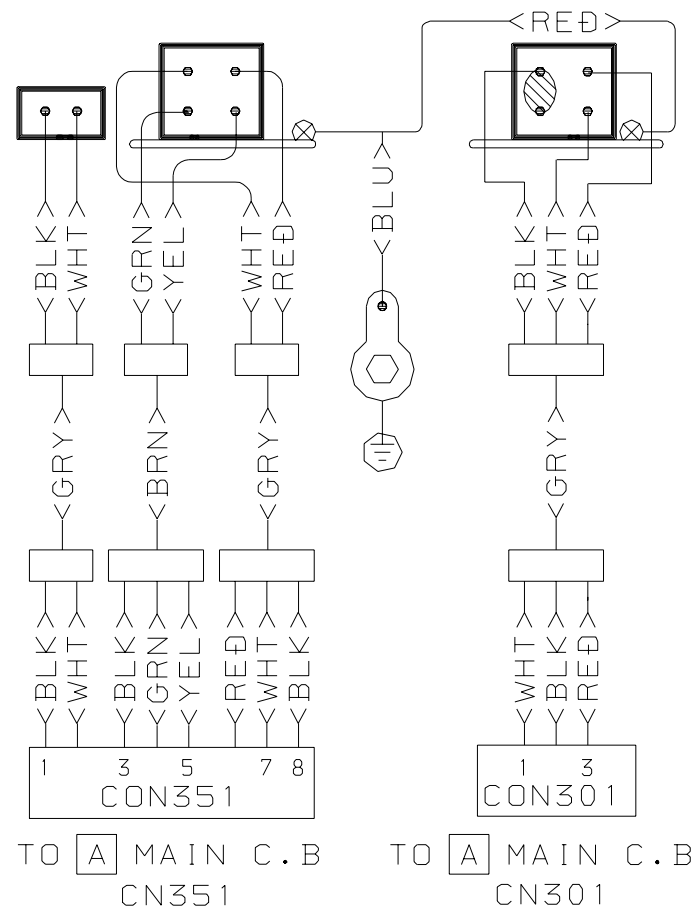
<RED>

<BLK> <WHT> <GRN> <YEL> <WHT> <RED> <BLU> <BLK> <WHT> <RED>

<GRY> <BRN> <GRY> <GRY>

<BLK> <WHT> <BLK> <GRN> <YEL> <RED> <WHT> <BLK> <WHT> <BLK> <RED>

1 3 5 7 8
CON351

1 3
CON301

TO A MAIN C.B
CN351

TO A MAIN C.B
CN301